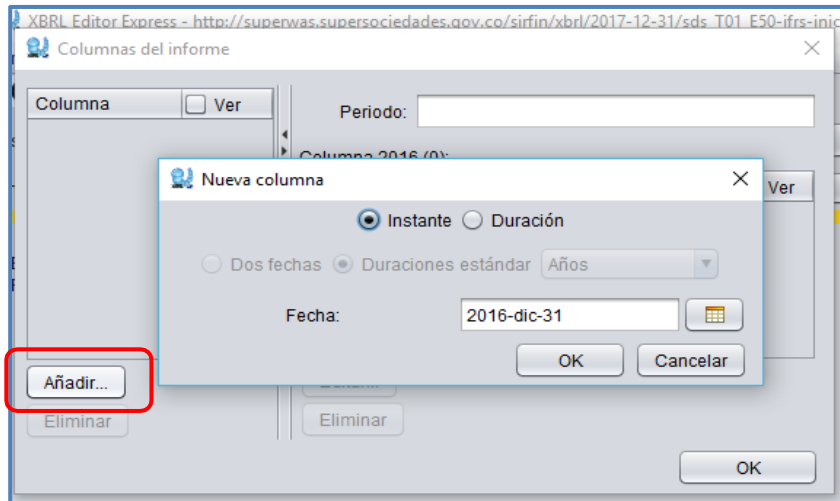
XBRL Editor Express - http://superwas.supersociedades.gov.co/sirfin/xbrl/2017-12-31/sds_T01_E50-ifrs-inic

Columnas del informe

Columna

Ver

Periodo:

Columna 2016 (0):

Ver

Nueva columna

Instante

Duración

Dos fechas

Duraciones estándar

Años

Fecha:

2016-dic-31

OK

Cancelar

Añadir...

Eliminar

Eliminar

OK